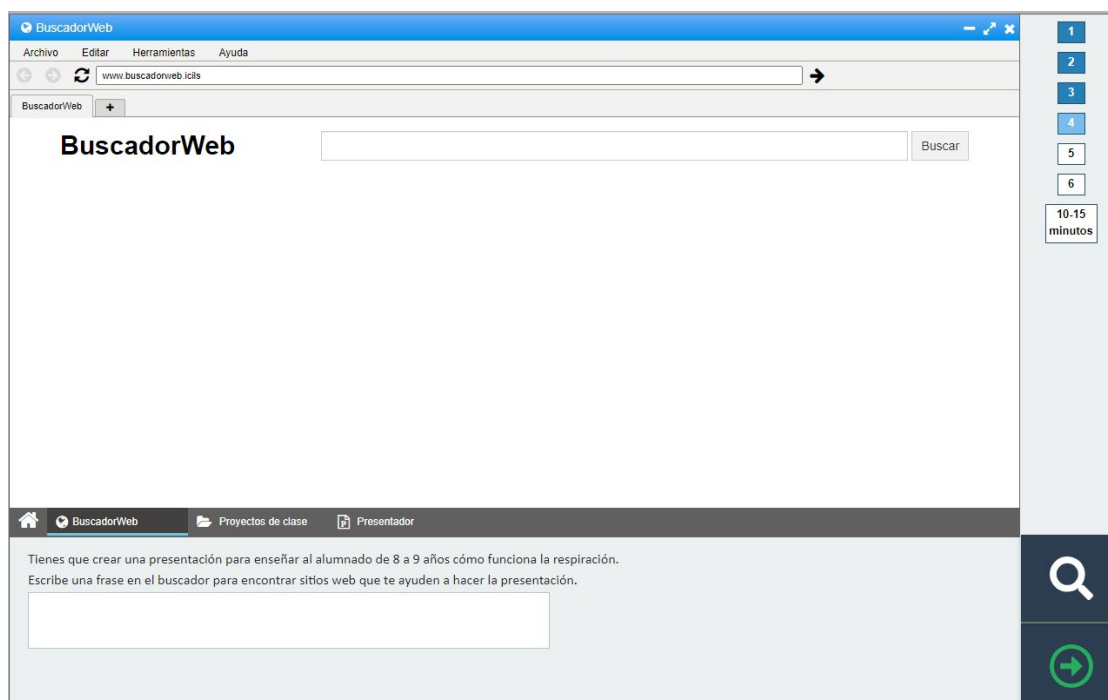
BuscadorWeb

Archivo Editar Herramientas Ayuda

www.buscadorweb.icils

BuscadorWeb +

BuscadorWeb

Buscar

1
2
3
4
5
6
10-15 minutos

BuscadorWeb Proyectos de clase Presentador

Tienes que crear una presentación para enseñar al alumnado de 8 a 9 años cómo funciona la respiración.

Escribe una frase en el buscador para encontrar sitios web que te ayuden a hacer la presentación.